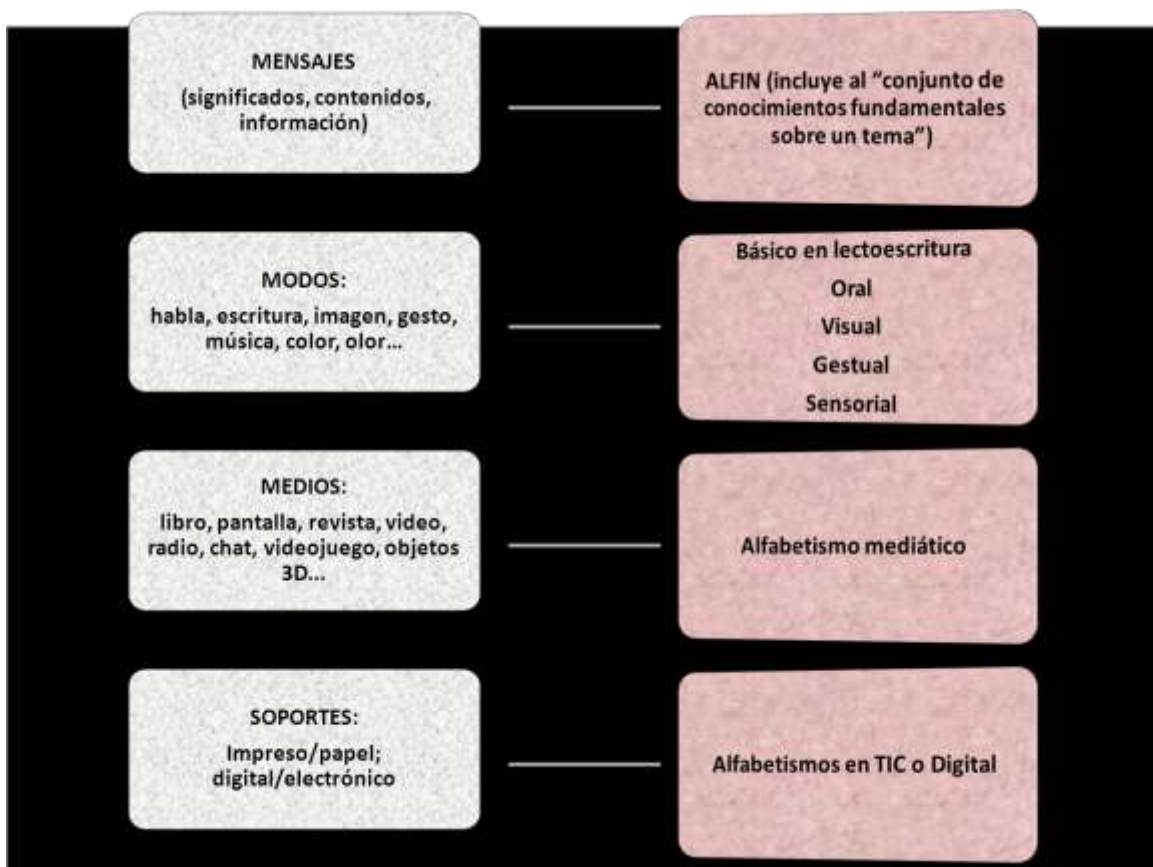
MENSAJES
(significados, contenidos, información)

ALFIN (incluye al "conjunto de conocimientos fundamentales sobre un tema")

MODOS:
habla, escritura, imagen, gesto, música, color, olor...

Básico en lectoescritura
Oral
Visual
Gestual
Sensorial

MEDIOS:
libro, pantalla, revista, video, radio, chat, videojuego, objetos 3D...

Alfabetismo mediático

SOPORTES:
Impreso/papel; digital/electrónico

Alfabetismos en TIC o Digital